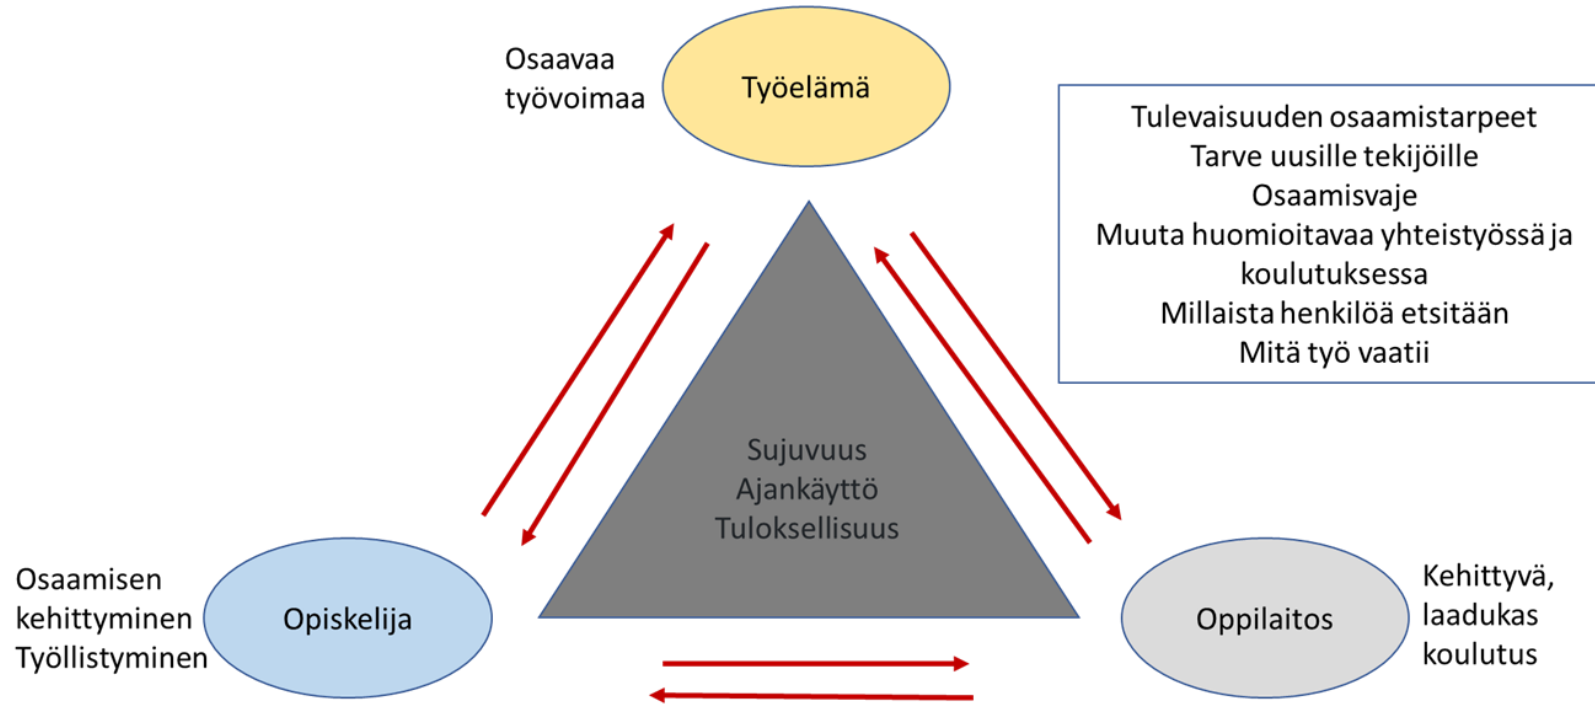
Osaavaa työvoimaa

Työelämä

Tulevaisuuden osaamistarpeet
Tarve uusille tekijöille
Osaamisvaje
Muuta huomioitavaa yhteistyössä ja koulutuksessa
Millaista henkilöä etsitään
Mitä työ vaatii

Sujuvuus
Ajankäyttö
Tuloksellisuus

Osaamisen kehittyminen
Työllistyminen

Opiskelija

Oppilaitos

Kehittyvä, laadukas koulutus